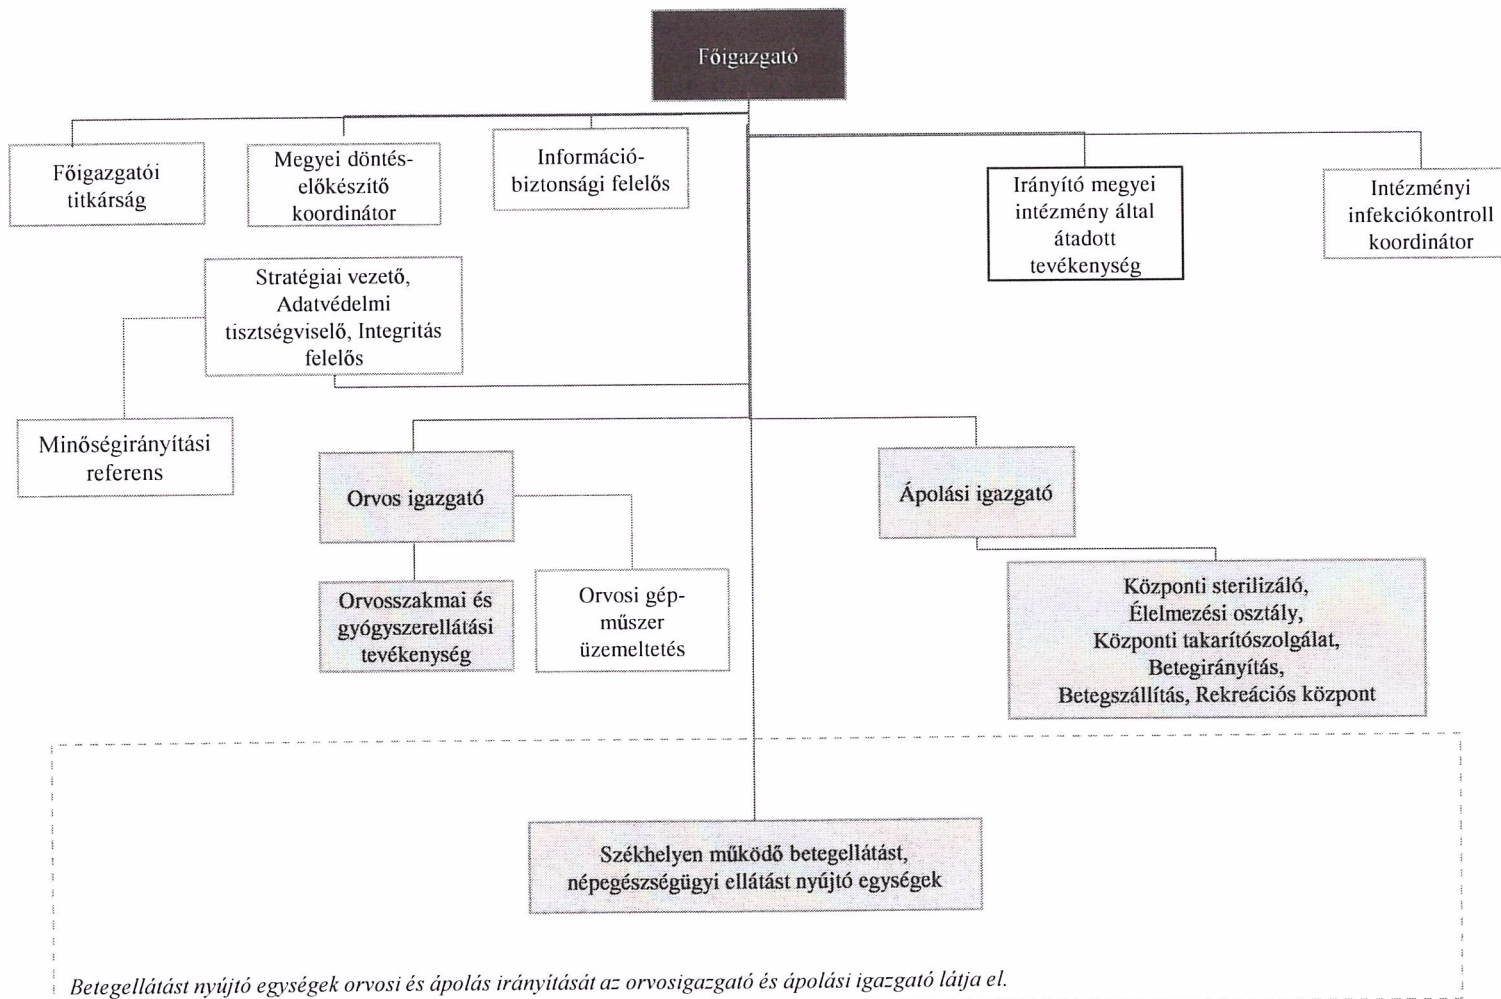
Főigazgató

Főigazgatói titkárság

Megyei döntés-előkészítő koordinátor

Információ-biztonsági felelős

Irányító megyei intézmény által átadott tevékenység

Intézményi infekciókontroll koordinátor

Stratégiai vezető, Adatvédelmi tisztségviselő, Integritás felelős

Minőségirányítási referens

Orvos igazgató

Ápolási igazgató

Orvosszakmai és gyógyszerellátási tevékenység

Orvosi gép-műszer üzemeltetés

Központi sterilizáló, Élelmezési osztály, Központi takarítószolgálat, Betegirányítás, Betegszállítás, Rekreációs központ

Székhelyen működő betegellátást, népegészségügyi ellátást nyújtó egységek

Betegellátást nyújtó egységek orvosi és ápolás irányítását az orvosigazgató és ápolási igazgató látja el.